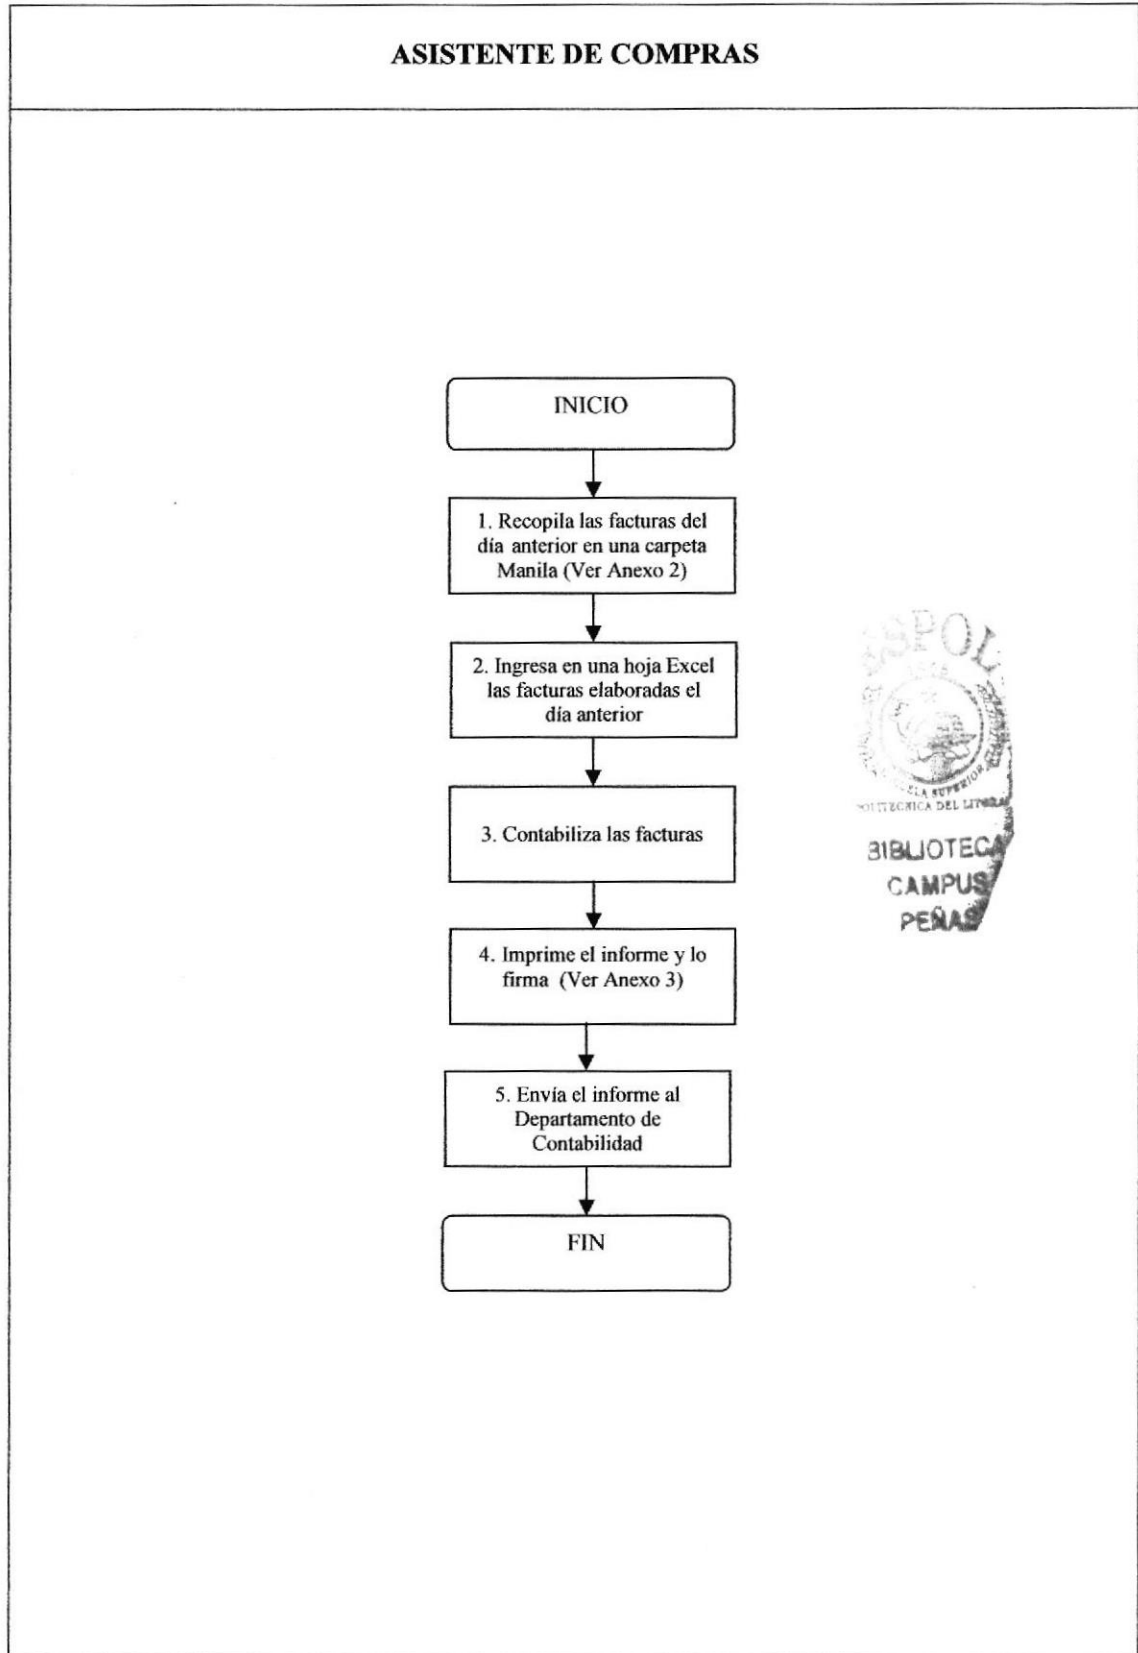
ASISTENTE DE COMPRAS

INICIO

1. Recopila las facturas del día anterior en una carpeta Manila (Ver Anexo 2)

2. Ingresa en una hoja Excel las facturas elaboradas el día anterior

3. Contabiliza las facturas

4. Imprime el informe y lo firma (Ver Anexo 3)

5. Envía el informe al Departamento de Contabilidad

FIN

ESPOL
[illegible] SUPERIOR
POLITECNICA DEL LITORAL
BIBLIOTECA
CAMPUS
PEÑAS